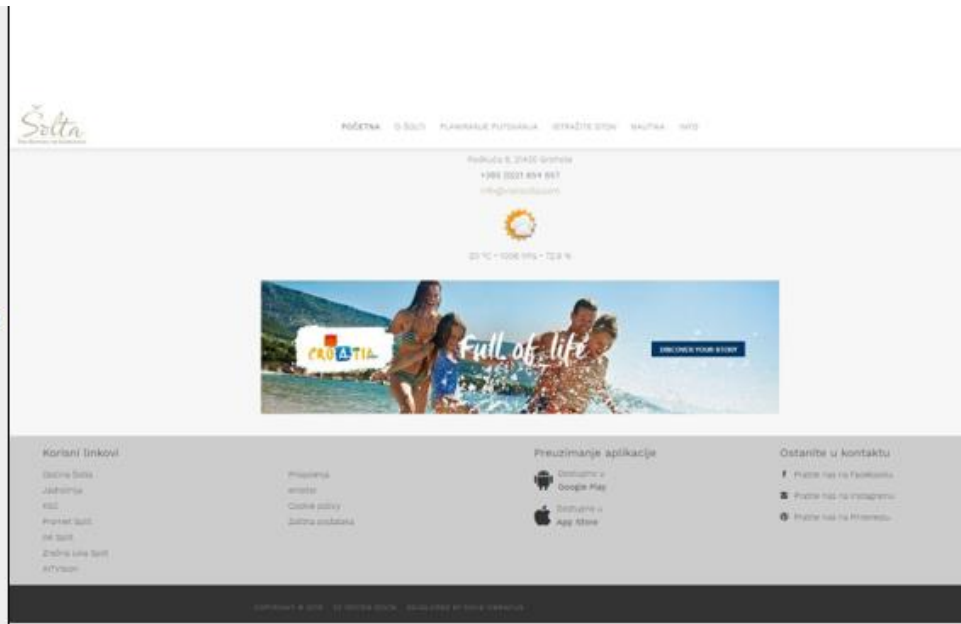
Šolta

POČETNA O ŠOLTI PLANIRANJE PUTOVANJA ISTRAŽITE OTOK NAUTIKA INFO

Podkuća 8, 21430 Grohote
+385 (0)21 654 657
info@visitsolta.com

23 °C • 1006 hPa • 72.6 %

CROATIA Full of life DISCOVER YOUR STORY

Korisni linkovi
Općina Šolta
Jadrolinija
HAK
Promet Split
HŽ Split
Zračna luka Split
HTV

Propisnik
Impressum
Cookie policy
Zaštita podataka

Preuzimanje aplikacije
Dostupno u Google Play
Dostupno u App Store

Ostanite u kontaktu
Pratite nas na Facebooku
Pratite nas na Instagramu
Pratite nas na Pinterestu

COPYRIGHT © 2018 · TZ OPĆINE ŠOLTA · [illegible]